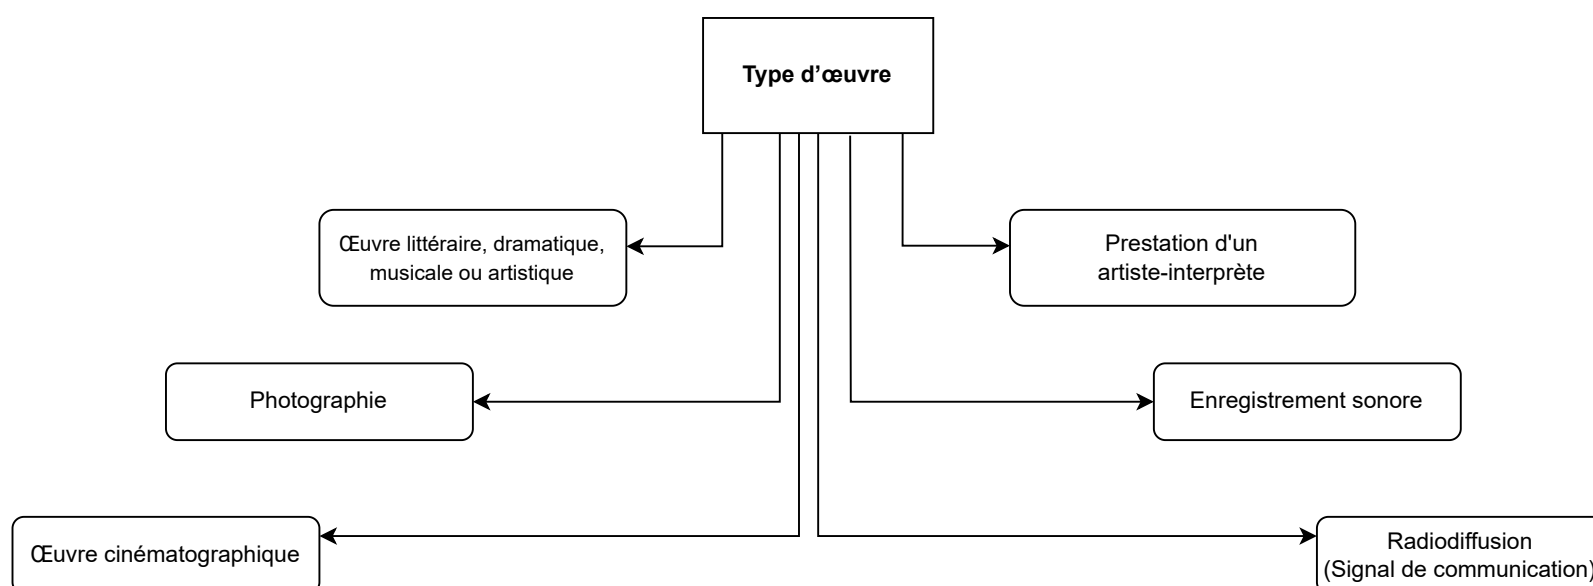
Type d’œuvre

Œuvre littéraire, dramatique, musicale ou artistique

Prestation d'un artiste-interprète

Photographie

Enregistrement sonore

Œuvre cinématographique

Radiodiffusion (Signal de communication)